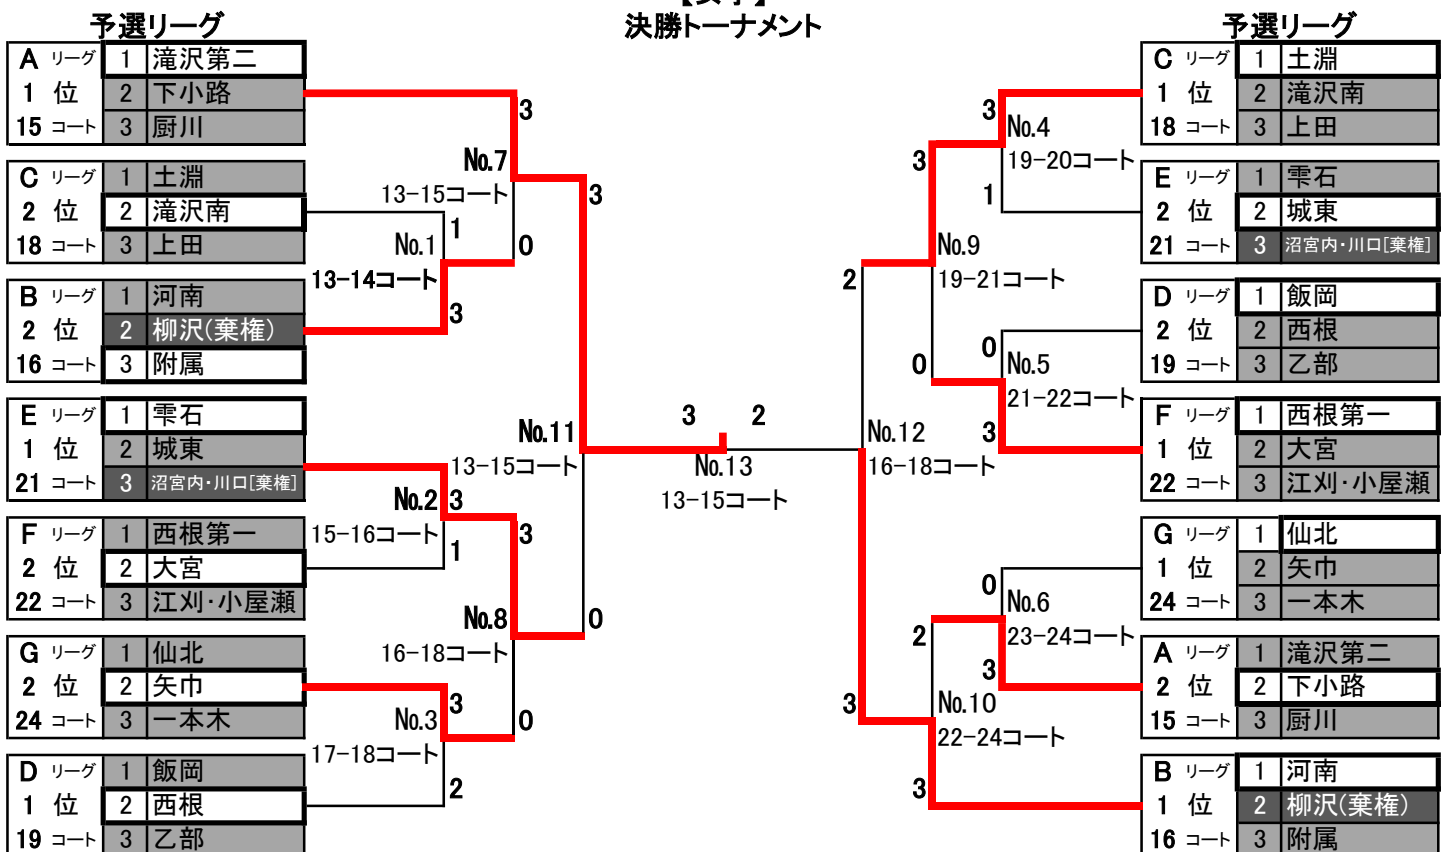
【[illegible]】
決勝トーナメント

予選リーグ

| A リーグ | 1 | 滝沢第二 |
|---|---|---|
| 1 位 | 2 | 下小路 |
| 15 コート | 3 | 厨川 |

| C リーグ | 1 | 土淵 |
|---|---|---|
| 2 位 | 2 | 滝沢南 |
| 18 コート | 3 | 上田 |

| B リーグ | 1 | 河南 |
|---|---|---|
| 2 位 | 2 | 柳沢(棄権) |
| 16 コート | 3 | 附属 |

| E リーグ | 1 | 雫石 |
|---|---|---|
| 1 位 | 2 | 城東 |
| 21 コート | 3 | 沼宮内・川口[棄権] |

| F リーグ | 1 | 西根第一 |
|---|---|---|
| 2 位 | 2 | 大宮 |
| 22 コート | 3 | 江刈・小屋瀬 |

| G リーグ | 1 | 仙北 |
|---|---|---|
| 2 位 | 2 | 矢巾 |
| 24 コート | 3 | 一本木 |

| D リーグ | 1 | 飯岡 |
|---|---|---|
| 1 位 | 2 | 西根 |
| 19 コート | 3 | 乙部 |

3
No.7
13−15コート
3
No.1
1
0
13−14コート
3
No.11
13−15コート
No.2
3
15−16コート
1
3
No.8
16−18コート
0
No.3
3
0
17−18コート
2

3 2
No.13
13−15コート

予選リーグ

| C リーグ | 1 | 土淵 |
|---|---|---|
| 1 位 | 2 | 滝沢南 |
| 18 コート | 3 | 上田 |

| E リーグ | 1 | 雫石 |
|---|---|---|
| 2 位 | 2 | 城東 |
| 21 コート | 3 | 沼宮内・川口[棄権] |

| D リーグ | 1 | 飯岡 |
|---|---|---|
| 2 位 | 2 | 西根 |
| 19 コート | 3 | 乙部 |

| F リーグ | 1 | 西根第一 |
|---|---|---|
| 1 位 | 2 | 大宮 |
| 22 コート | 3 | 江刈・小屋瀬 |

| G リーグ | 1 | 仙北 |
|---|---|---|
| 1 位 | 2 | 矢巾 |
| 24 コート | 3 | 一本木 |

| A リーグ | 1 | 滝沢第二 |
|---|---|---|
| 2 位 | 2 | 下小路 |
| 15 コート | 3 | 厨川 |

| B リーグ | 1 | 河南 |
|---|---|---|
| 1 位 | 2 | 柳沢(棄権) |
| 16 コート | 3 | 附属 |

3
No.4
19−20コート
3
1
No.9
19−21コート
2
0
No.5
0
21−22コート
No.12
3
16−18コート
0
No.6
23−24コート
2
3
No.10
3
22−24コート
3